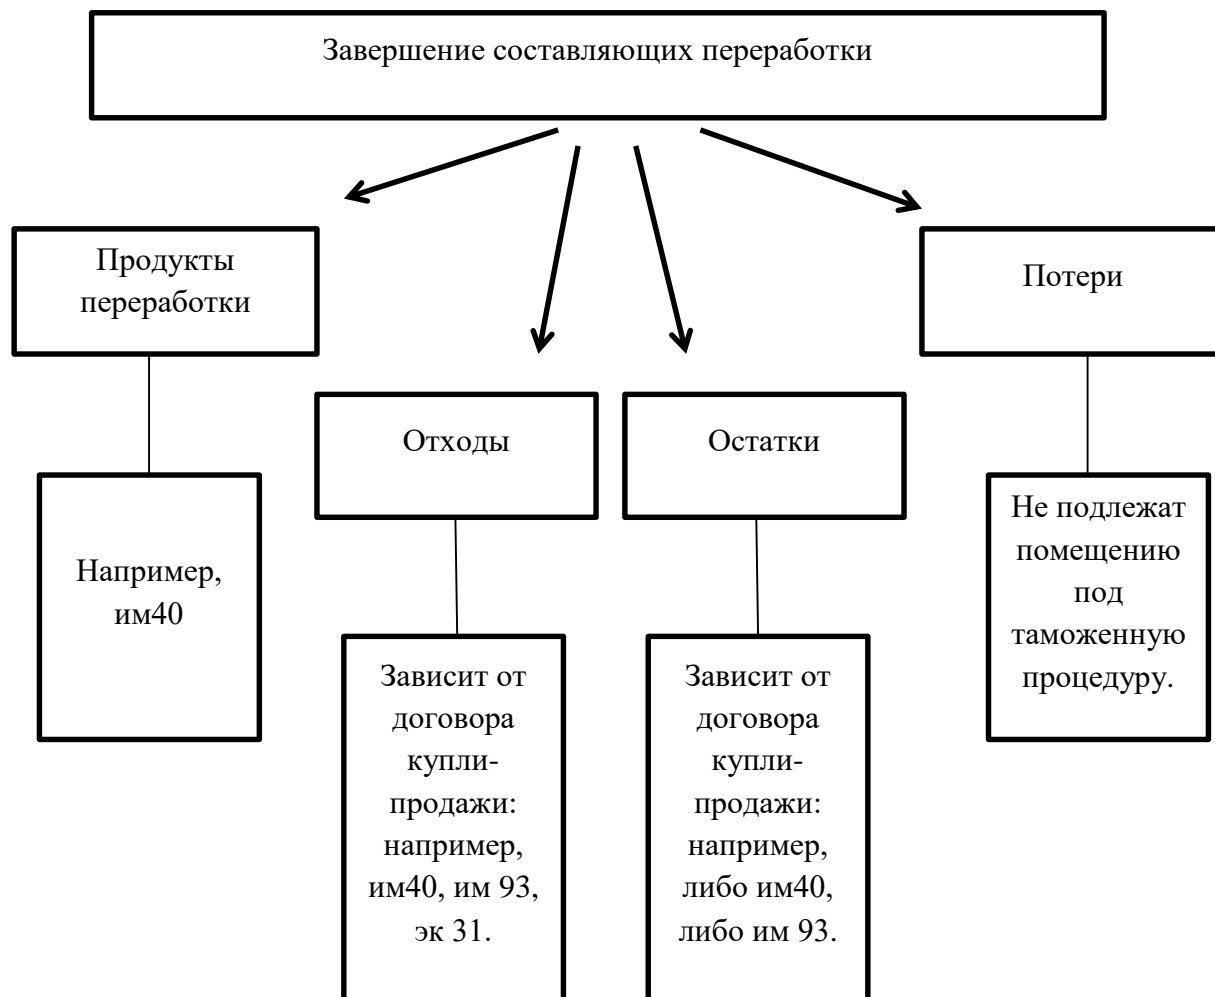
Завершение составляющих переработки

Продукты переработки

Например, им40

Отходы

Зависит от договора купли-продажи: например, им40, им 93, эк 31.

Остатки

Зависит от договора купли-продажи: например, либо им40, либо им 93.

Потери

Не подлежат помещению под таможенную процедуру.